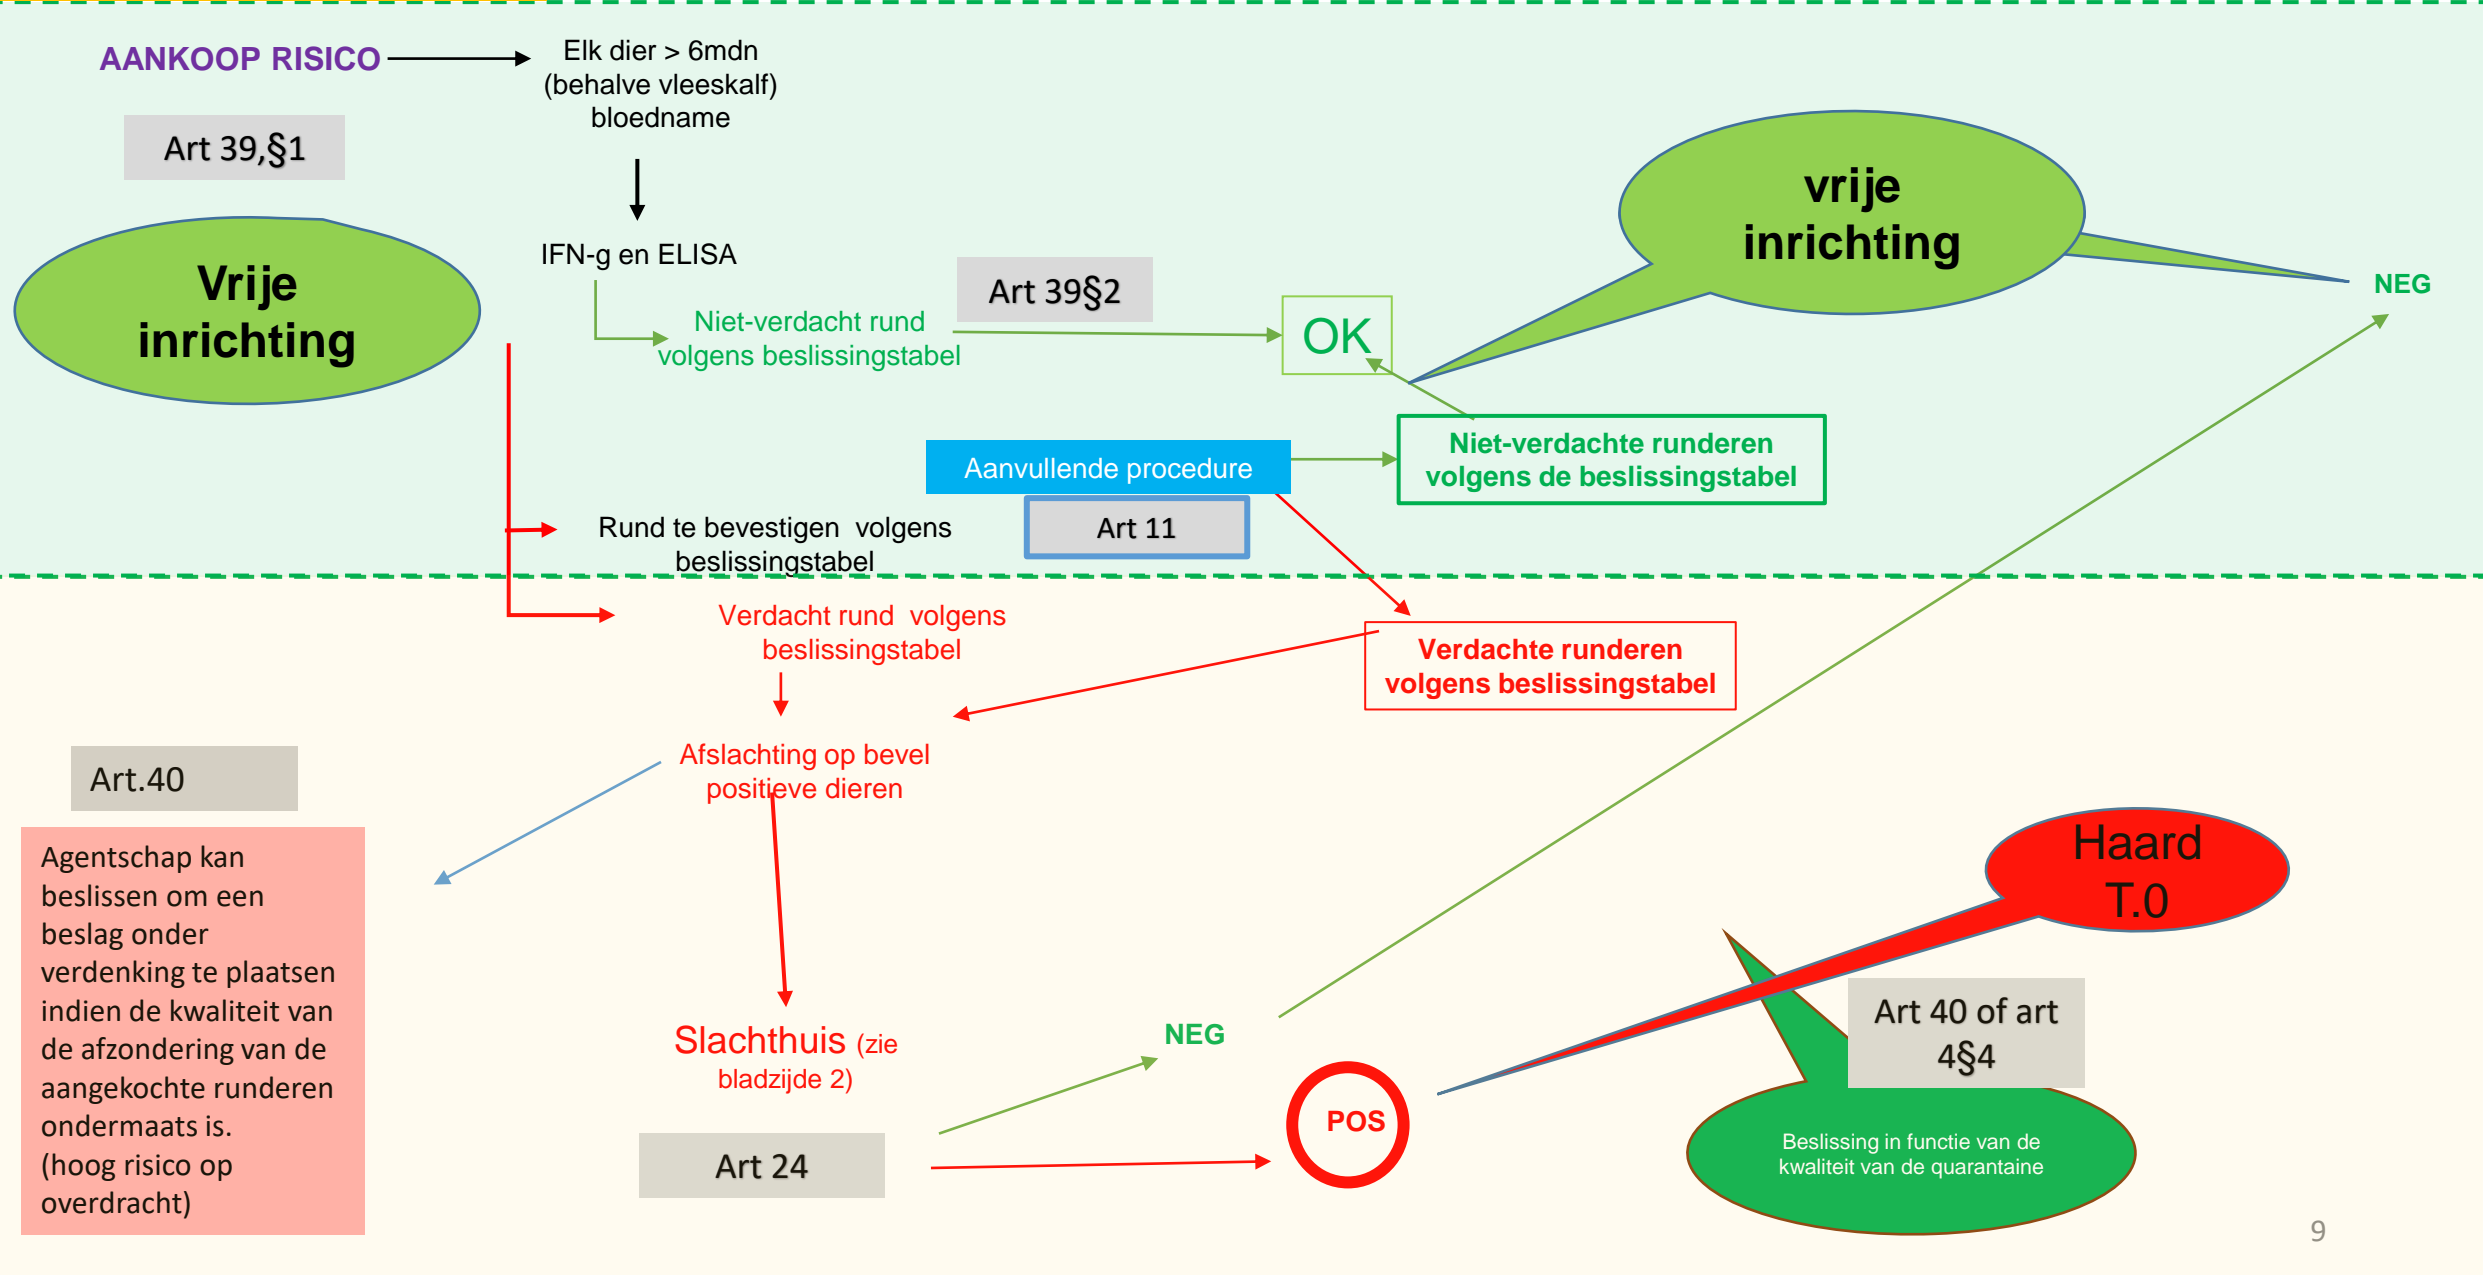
AANKOOP RISICO

Elk dier > 6mdn (behalve vleeskalf) bloedname

Art 39,§1

Vrije inrichting

IFN-g en ELISA

Art 39§2

Niet-verdacht rund volgens beslissingstabel

OK

vrije inrichting

NEG

Niet-verdachte runderen volgens de beslissingstabel

Aanvullende procedure

Art 11

Rund te bevestigen volgens beslissingstabel

Verdacht rund volgens beslissingstabel

Verdachte runderen volgens beslissingstabel

Afslachting op bevel positieve dieren

Art.40

Agentschap kan beslissen om een beslag onder verdenking te plaatsen indien de kwaliteit van de afzondering van de aangekochte runderen ondermaats is. (hoog risico op overdracht)

Haard T.0

Art 40 of art 4§4

Slachthuis (zie bladzijde 2)

NEG

POS

Art 24

Beslissing in functie van de kwaliteit van de quarantaine

9